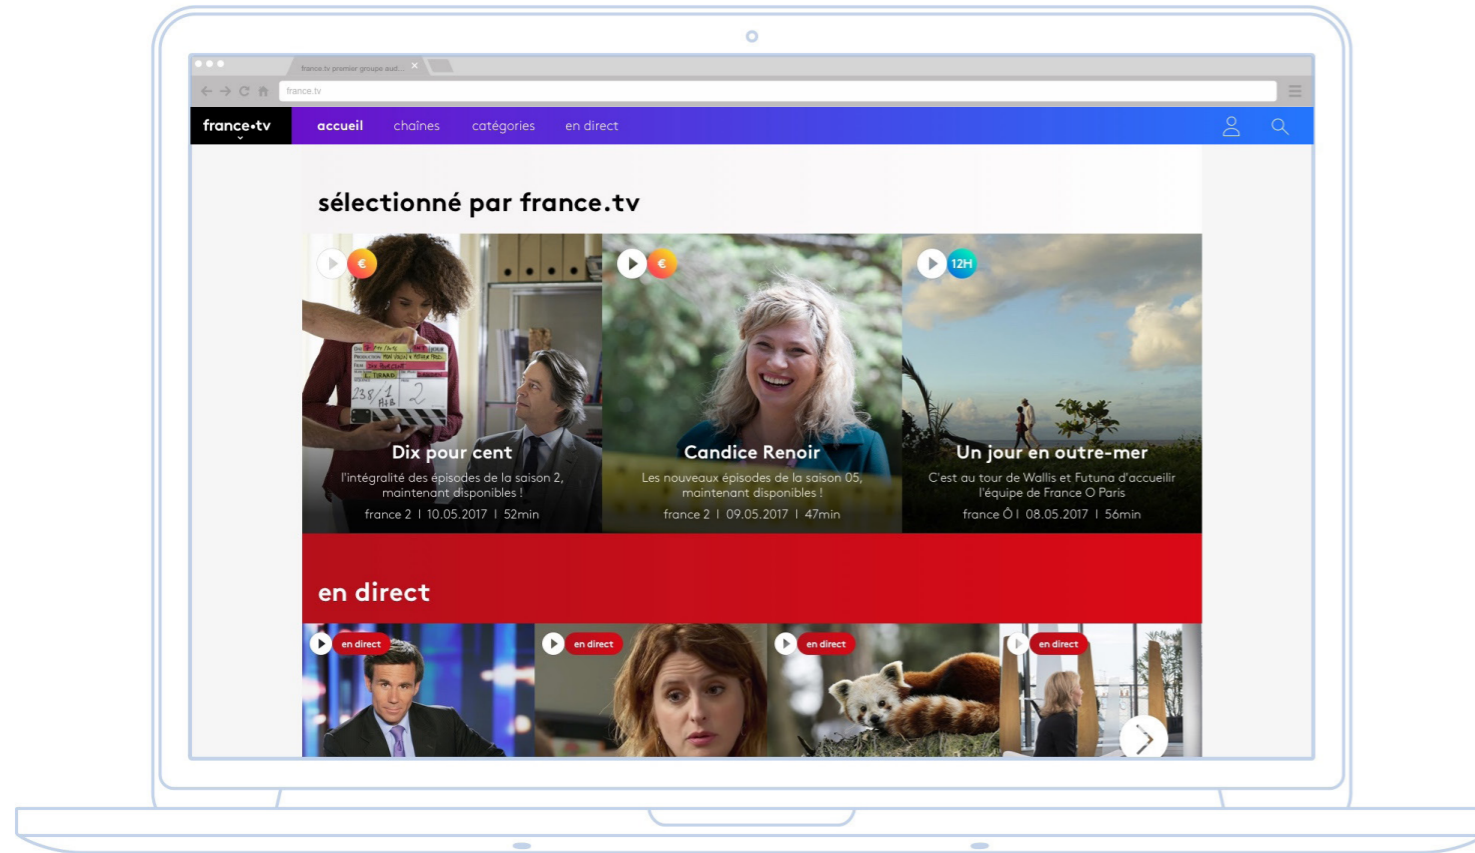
france.tv premier groupe aud...

france.tv

france•tv

accueil chaînes catégories en direct

sélectionné par france.tv

€

Dix pour cent
l'intégralité des épisodes de la saison 2, maintenant disponibles !
france 2 I 10.05.2017 I 52min

€

Candice Renoir
Les nouveaux épisodes de la saison 05, maintenant disponibles !
france 2 I 09.05.2017 I 47min

12H

Un jour en outre-mer
C'est au tour de Wallis et Futuna d'accueillir l'équipe de France O Paris
france Ô I 08.05.2017 I 56min

en direct

en direct

en direct

en direct

en direct